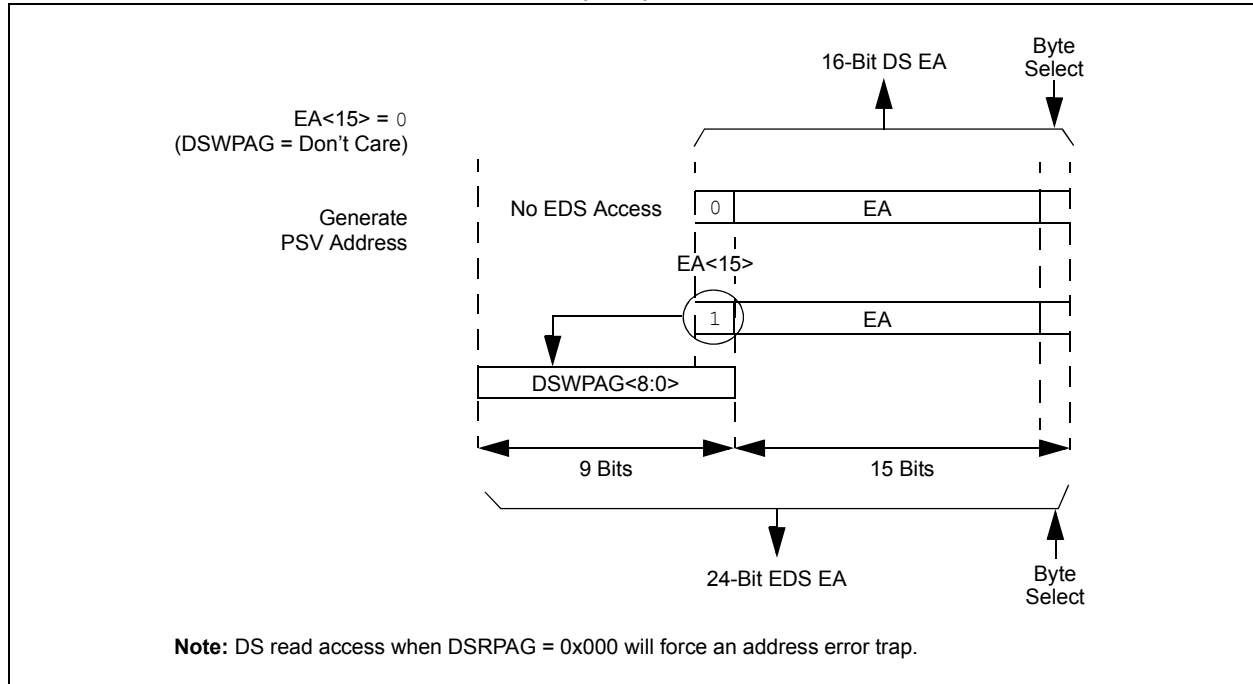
16-Bit DS EA

Byte Select

EA<15> = 0
(DSWPAG = Don't Care)

Generate PSV Address

No EDS Access

0

EA

EA<15>

1

EA

DSWPAG<8:0>

9 Bits

15 Bits

24-Bit EDS EA

Byte Select

**Note:** DS read access when DSRPAG = 0x000 will force an address error trap.